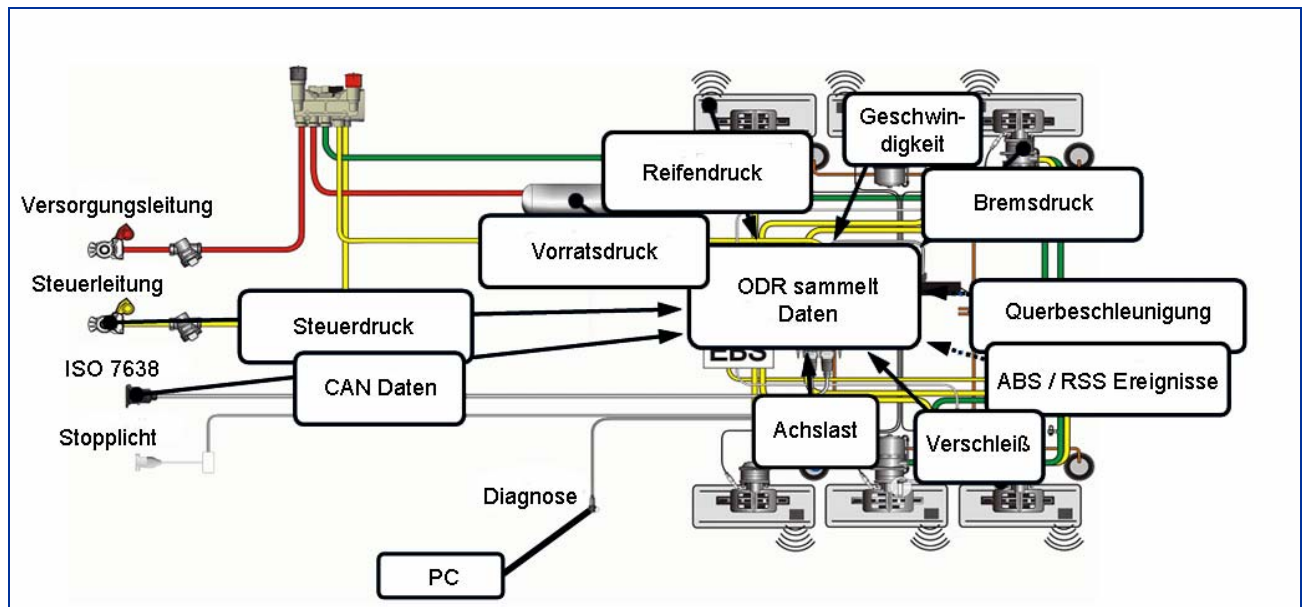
Geschwindigkeit

Reifendruck

Bremsdruck

Versorgungsleitung

Vorratsdruck

Steuerleitung

ODR sammelt Daten

Querbeschleunigung

Steuerdruck

ISO 7638

EBS

CAN Daten

ABS / RSS Ereignisse

Stopplicht

Achslast

Verschleiß

Diagnose

PC